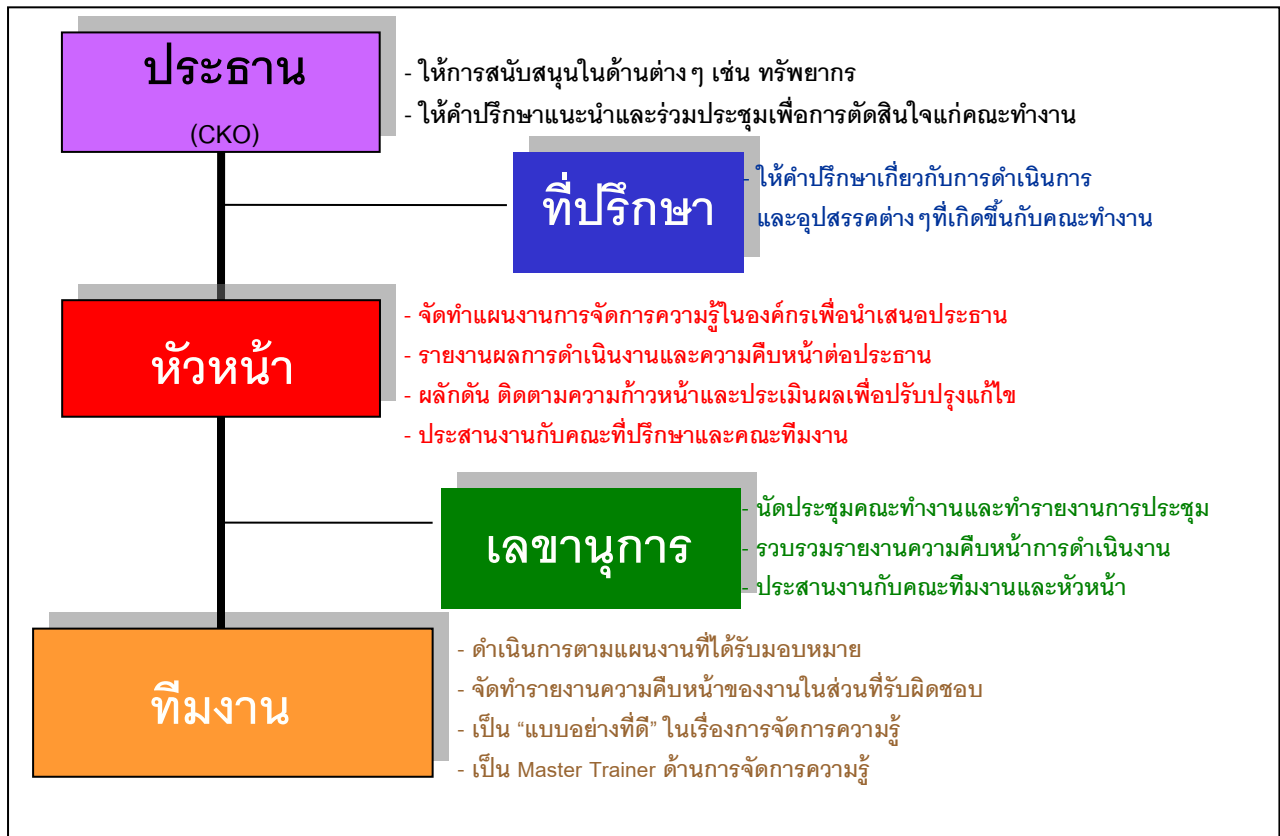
ประธาน

(CKO)

- ให้การสนับสนุนในด้านต่าง ๆ เช่น ทรัพยากร
- ให้คำปรึกษาแนะนำและร่วมประชุมเพื่อการตัดสินใจแก่คณะทำงาน

ที่ปรึกษา

- ให้คำปรึกษาเกี่ยวกับการดำเนินการ และอุปสรรคต่าง ๆที่เกิดขึ้นกับคณะทำงาน

หัวหน้า

- จัดทำแผนงานการจัดการความรู้ในองค์กรเพื่อนำเสนอประธาน
- รายงานผลการดำเนินงานและความคืบหน้าต่อประธาน
- ผลักดัน ติดตามความก้าวหน้าและประเมินผลเพื่อปรับปรุงแก้ไข
- ประสานงานกับคณะที่ปรึกษาและคณะทีมงาน

เลขานุการ

- นัดประชุมคณะทำงานและทำรายงานการประชุม
- รวบรวมรายงานความคืบหน้าการดำเนินงาน
- ประสานงานกับคณะทีมงานและหัวหน้า

ทีมงาน

- ดำเนินการตามแผนงานที่ได้รับมอบหมาย
- จัดทำรายงานความคืบหน้าของงานในส่วนที่รับผิดชอบ
- เป็น “แบบอย่างที่ดี” ในเรื่องการจัดการความรู้
- เป็น Master Trainer ด้านการจัดการความรู้